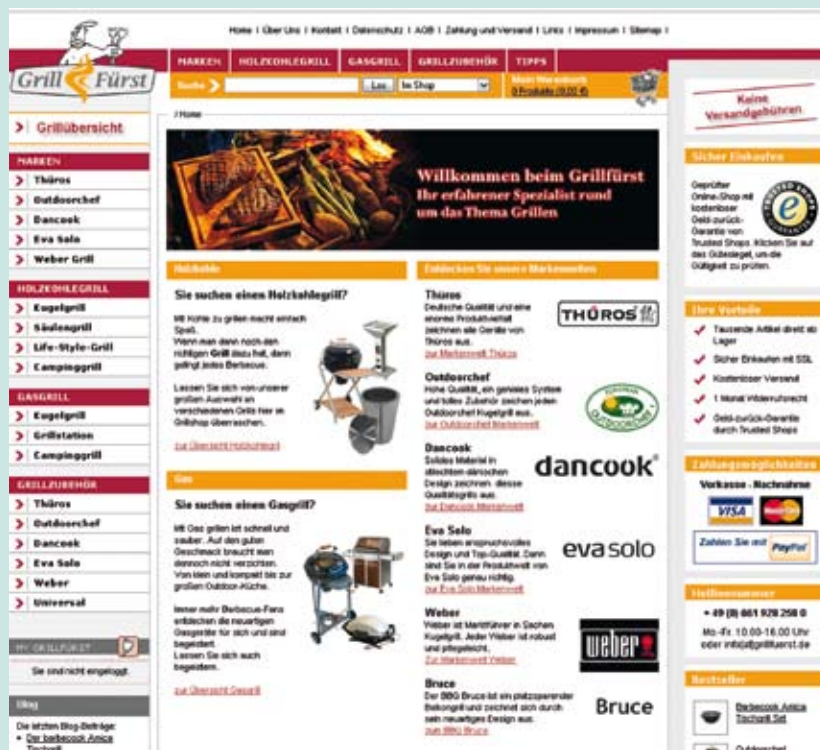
Home | Über Uns | Kontakt | Datenschutz | AGB | Zahlung und Versand | Links | Impressum | Sitemap |

Grill Fürst

MARKEN | HOLZKOHLEGRILL | GASGRILL | GRILLZUBEHÖR | TIPPS

Suche | Los | Im Shop

Mein Warenkorb
0 Produkte (0,00 €)

Keine Versandgebühren

Grillübersicht

MARKEN
Thüros
Outdoorchef
Dancook
Eva Solo
Weber Grill

HOLZKOHLEGRILL
Kugelgrill
Säulengrill
Life-Style-Grill
Campinggrill

GASGRILL
Kugelgrill
Grillstation
Campinggrill

GRILLZUBEHÖR
Thüros
Outdoorchef
Dancook
Eva Solo
Weber
Universal

MY GRILLFÜRST
Sie sind nicht eingeloggt.

Blog
Die letzten Blog-Beiträge:
Der barbecook Amica Tischgrill

/ Home

Willkommen beim Grillfürst
Ihr erfahrener Spezialist rund um das Thema Grillen

Holzkohle

Sie suchen einen Holzkohlegrill?

Mit Kohle zu grillen macht einfach Spaß. Wenn man dann noch den richtigen Grill dazu hat, dann gelingt jedes Barbecue.

Lassen Sie sich von unserer großen Auswahl an verschiedenen Grills hier im Grillshop überraschen.

zur Übersicht Holzkohle

Gas

Sie suchen einen Gasgrill?

Mit Gas grillen ist schnell und sauber. Auf den guten Geschmack braucht man dennoch nicht verzichten. Von klein und kompakt bis zur großen Outdoor-Küche.

Immer mehr Barbecue-Fans entdecken die neuartigen Gasgrills für sich und sind begeistert. Lassen Sie sich auch begeistern.

zur Übersicht Gasgrill

Entdecken Sie unsere Markenwelten

Thüros
Deutsche Qualität und eine enorme Produktvielfalt zeichnen alle Geräte von Thüros aus.
zur Markenwelt Thüros

THÜROS

Outdoorchef
Hohe Qualität, ein geniales System und tolles Zubehör zeichnen jeden Outdoorchef Kugelgrill aus.
zur Outdoorchef Markenwelt

OUTDOORCHEF

Dancook
Solides Material in dänischen Design zeichnen diese Qualitätsgrills aus.
zur Dancook Markenwelt

dancook

Eva Solo
Sie lieben anspruchsvolles Design und Top-Qualität. Dann sind Sie in der Produktwelt von Eva Solo genau richtig.
zur Eva Solo Markenwelt

eva solo

Weber
Weber ist Marktführer in Sachen Kugelgrill. Jeder Weber ist robust und pflegeleicht.
zur Markenwelt Weber

weber

Bruce
Der BBQ Bruce ist ein platzsparender Balkongrill und zeichnet sich durch sein neuartiges Design aus.
zum BBQ Bruce

Bruce

Sicher Einkaufen
Geprüfter Online-Shop mit kostenloser Geld-zurück-Garantie von Trusted Shops. Klicken Sie auf das Gütesiegel, um die Gültigkeit zu prüfen.

Ihre Vorteile
Tausende Artikel direkt ab Lager
Sicher Einkaufen mit SSL
Kostenloser Versand
1 Monat Widerrufsrecht
Geld-zurück-Garantie durch Trusted Shops

Zahlungsmöglichkeiten
Vorkasse - Nachnahme
VISA
Zahlen Sie mit PayPal

Hotlinenummer
+ 49 (0) 661 928 258 0
Mo.-Fr. 10.00-16.00 Uhr oder info@grillfuerst.de

Bestseller
Barbecook Amica Tischgrill Set
Outdoorchef